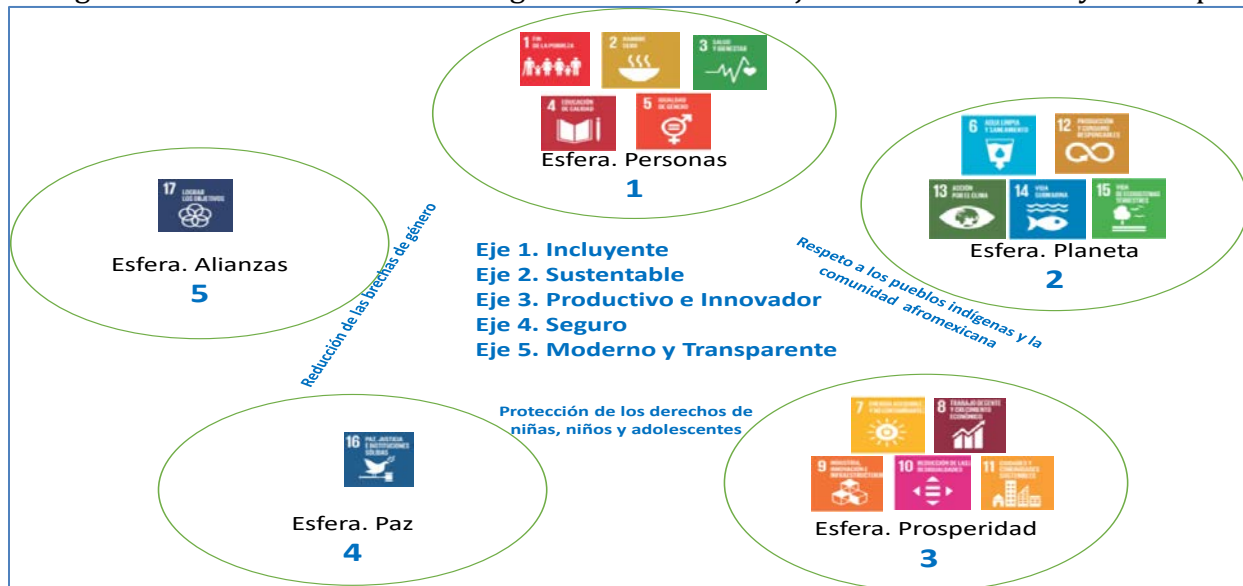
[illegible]

1 FIN DE LA POBREZA
2 HAMBRE CERO
3 SALUD Y BIENESTAR
4 EDUCACIÓN DE CALIDAD
5 IGUALDAD DE GÉNERO

Esfera. Personas
1

6 AGUA LIMPIA Y SANEAMIENTO
12 PRODUCCIÓN Y CONSUMO RESPONSABLES
13 ACCIÓN POR EL CLIMA
14 VIDA SUBMARINA
15 VIDA DE ECOSISTEMAS TERRESTRES

Esfera. Planeta
2

17 LOGRAR LOS OBJETIVOS

Esfera. Alianzas
5

Reducción de las brechas de género

Eje 1. Incluyente
Eje 2. Sustentable
Eje 3. Productivo e Innovador
Eje 4. Seguro
Eje 5. Moderno y Transparente

Respeto a los pueblos indígenas y la comunidad afromexicana

Protección de los derechos de niñas, niños y adolescentes

16 PAZ, JUSTICIA E INSTITUCIONES SÓLIDAS

Esfera. Paz
4

7 ENERGÍA ASEQUIBLE Y NO CONTAMINANTE
8 TRABAJO DECENTE Y CRECIMIENTO ECONÓMICO
9 INDUSTRIA, INNOVACIÓN E INFRAESTRUCTURA
10 REDUCCIÓN DE LAS DESIGUALDADES
11 CIUDADES Y COMUNIDADES SOSTENIBLES

Esfera. Prosperidad
3